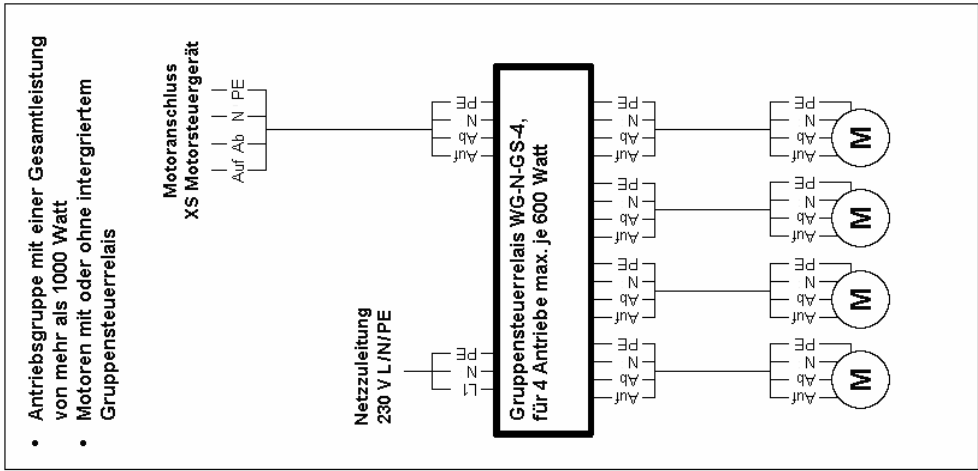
• Antriebsgruppe mit einer Gesamtleistung von mehr als 1000 Watt
• Motoren mit oder ohne intergriertem Gruppensteuerrelais

Motoranschluss
XS Motorsteuergerät

Auf Ab N PE

Netzzuleitung
230 V L/N/PE

L1 N PE

Auf Ab N PE

Gruppensteuerrelais WG-N-GS-4,
für 4 Antriebe max. je 600 Watt

Auf Ab N PE
Auf Ab N PE
Auf Ab N PE
Auf Ab N PE

Auf Ab N PE M
Auf Ab N PE M
Auf Ab N PE M
Auf Ab N PE M